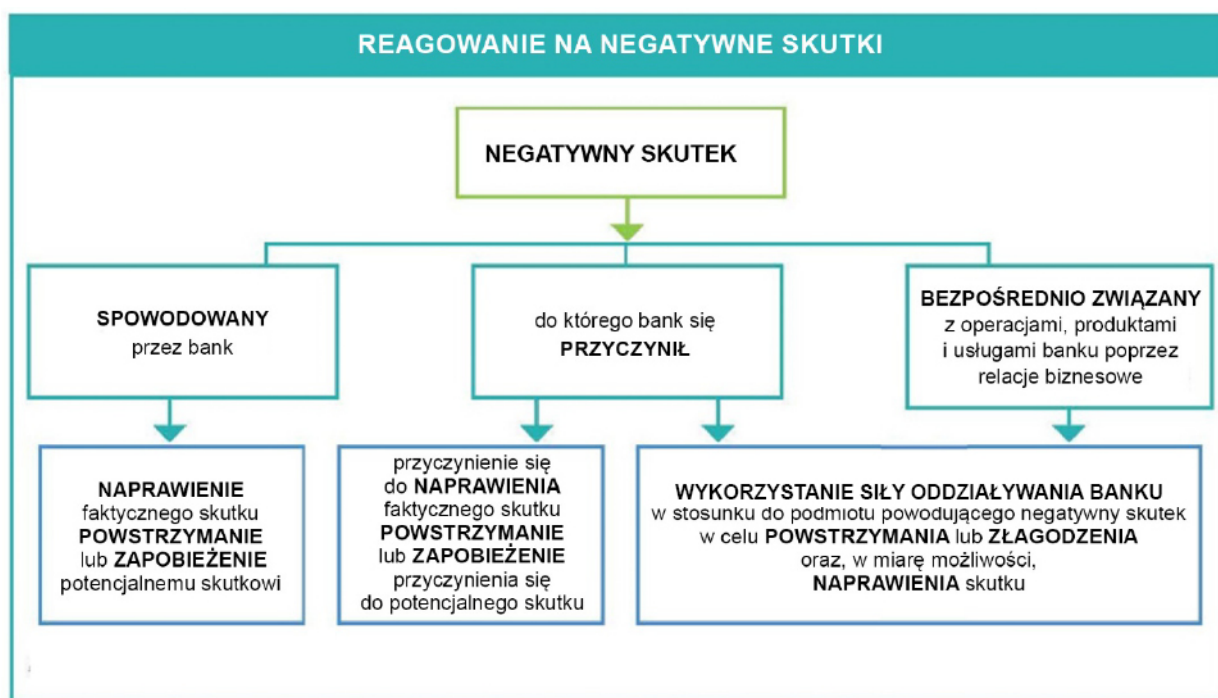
REAGOWANIE NA NEGATYWNE SKUTKI

NEGATYWNY SKUTEK

SPOWODOWANY przez bank

do którego bank się PRZYCZYNIŁ

BEZPOŚREDNIO ZWIĄZANY z operacjami, produktami i usługami banku poprzez relacje biznesowe

NAPRAWIENIE faktycznego skutku POWSTRZYMANIE lub ZAPOBIEŻENIE potencjalnemu skutkowi

przyczynienie się do NAPRAWIENIA faktycznego skutku POWSTRZYMANIE lub ZAPOBIEŻENIE przyczynienia się do potencjalnego skutku

WYKORZYSTANIE SIŁY ODDZIAŁYWANIA BANKU w stosunku do podmiotu powodującego negatywny skutek w celu POWSTRZYMANIA lub ZŁAGODZENIA oraz, w miarę możliwości, NAPRAWIENIA skutku